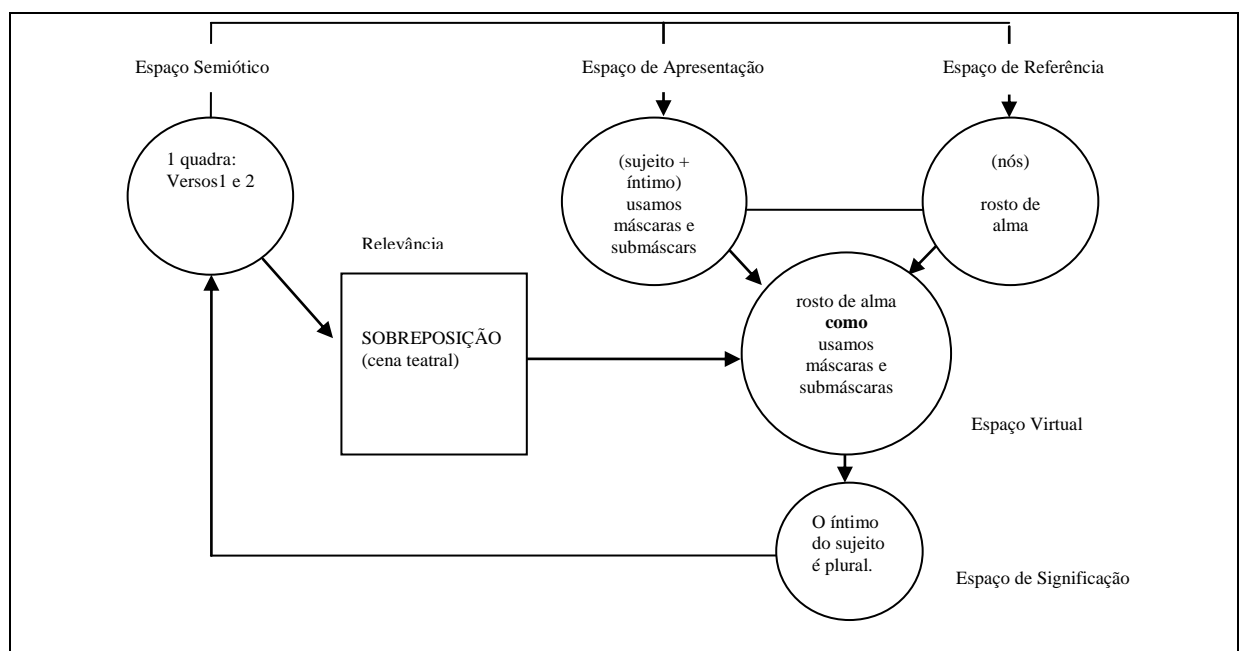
Espaço Semiótico

Espaço de Apresentação

Espaço de Referência

1 quadra: Versos1 e 2

(sujeito + íntimo) usamos máscaras e submáscars

(nós)

rosto de alma

Relevância

SOBREPOSIÇÃO (cena teatral)

rosto de alma **como** usamos máscaras e submáscaras

Espaço Virtual

O íntimo do sujeito é plural.

Espaço de Significação